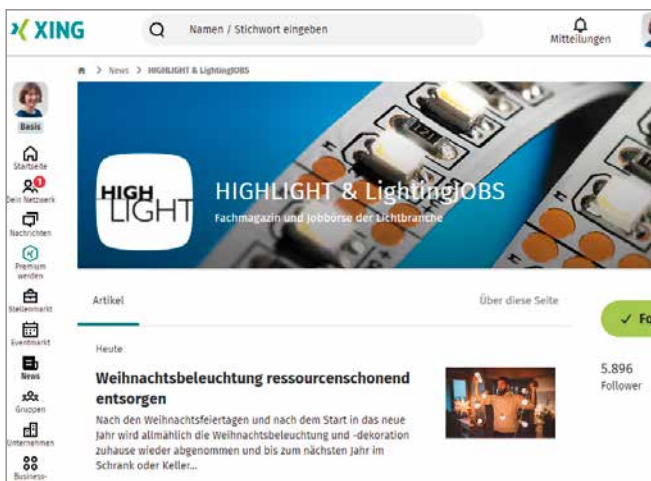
XING

Namen / Stichwort eingeben

Mitteilungen

Basis

Startseite

1
Dein Netzwerk

Nachrichten

Premium werden

Stellenmarkt

Eventmarkt

News

Gruppen

Unternehmen

Business-

News > HIGHLIGHT & LightingJOBS

HIGH LIGHT

HIGHLIGHT & LightingJOBS

Fachmagazin und Jobbörse der Lichtbranche

Artikel

Über diese Seite

✓ Fo

Heute

Weihnachtsbeleuchtung ressourcenschonend entsorgen

Nach den Weihnachtsfeiertagen und nach dem Start in das neue Jahr wird allmählich die Weihnachtsbeleuchtung und -dekoration zuhause wieder abgenommen und bis zum nächsten Jahr im Schrank oder Keller...

5.896
Follower